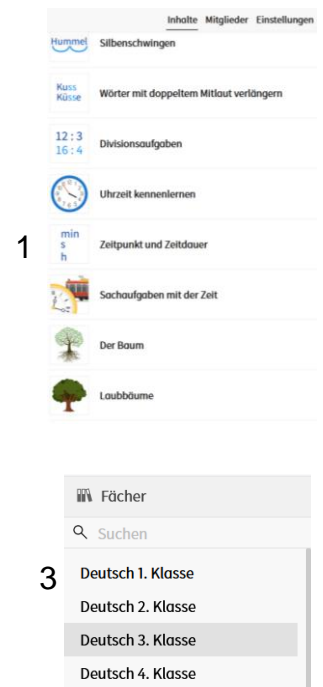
Inhalte Mitglieder Einstellungen

Hummel Silbenschwingen

Kuss Küsse Wörter mit doppeltem Mitlaut verlängern

12 : 3
16 : 4 Divisionsaufgaben

Uhrzeit kennenlernen

1

min
s
h Zeitpunkt und Zeitdauer

Sachaufgaben mit der Zeit

Der Baum

Laubbäume

Fächer

Suchen

3

Deutsch 1. Klasse

Deutsch 2. Klasse

Deutsch 3. Klasse

Deutsch 4. Klasse